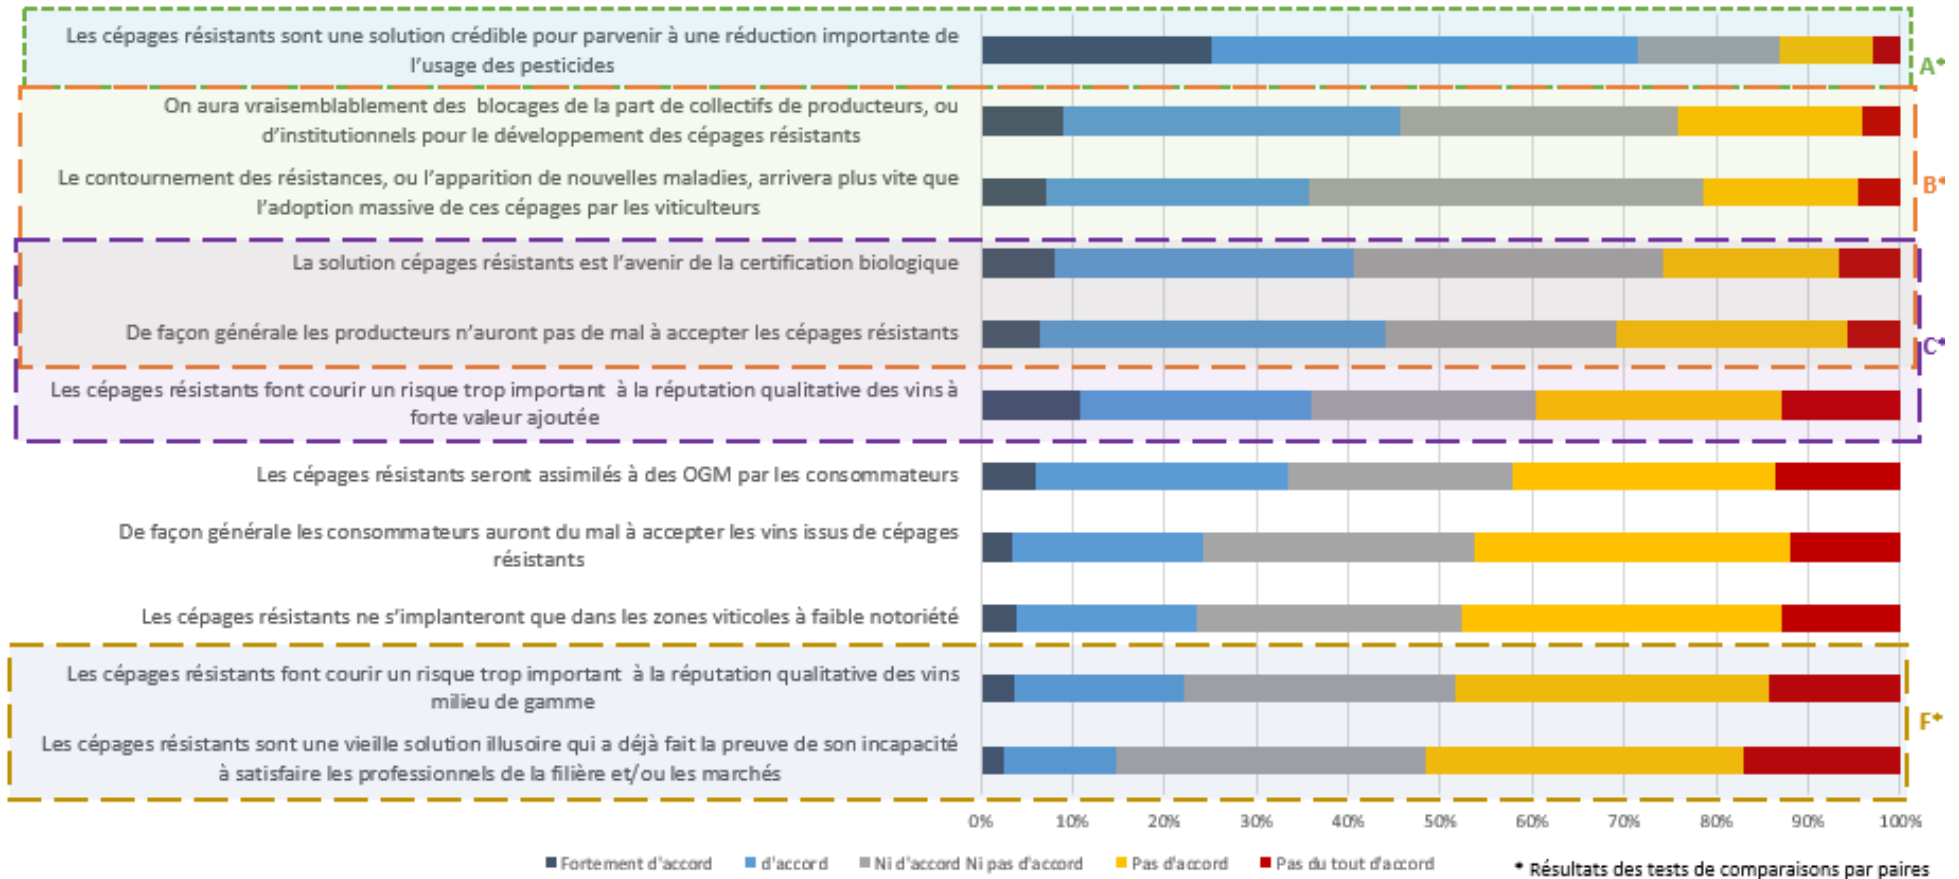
Les cépages résistants sont une solution crédible pour parvenir à une réduction importante de l'usage des pesticides

A*

On aura vraisemblablement des blocages de la part de collectifs de producteurs, ou d'institutionnels pour le développement des cépages résistants

Le contournement des résistances, ou l'apparition de nouvelles maladies, arrivera plus vite que l'adoption massive de ces cépages par les viticulteurs

B*

La solution cépages résistants est l'avenir de la certification biologique

De façon générale les producteurs n'auront pas de mal à accepter les cépages résistants

C*

Les cépages résistants font courir un risque trop important à la réputation qualitative des vins à forte valeur ajoutée

Les cépages résistants seront assimilés à des OGM par les consommateurs

De façon générale les consommateurs auront du mal à accepter les vins issus de cépages résistants

Les cépages résistants ne s'implanteront que dans les zones viticoles à faible notoriété

Les cépages résistants font courir un risque trop important à la réputation qualitative des vins milieu de gamme

Les cépages résistants sont une vieille solution illusoire qui a déjà fait la preuve de son incapacité à satisfaire les professionnels de la filière et/ou les marchés

F*

0% 10% 20% 30% 40% 50% 60% 70% 80% 90% 100%

Fortement d'accord d'accord Ni d'accord Ni pas d'accord Pas d'accord Pas du tout d'accord

* Résultats des tests de comparaisons par paires